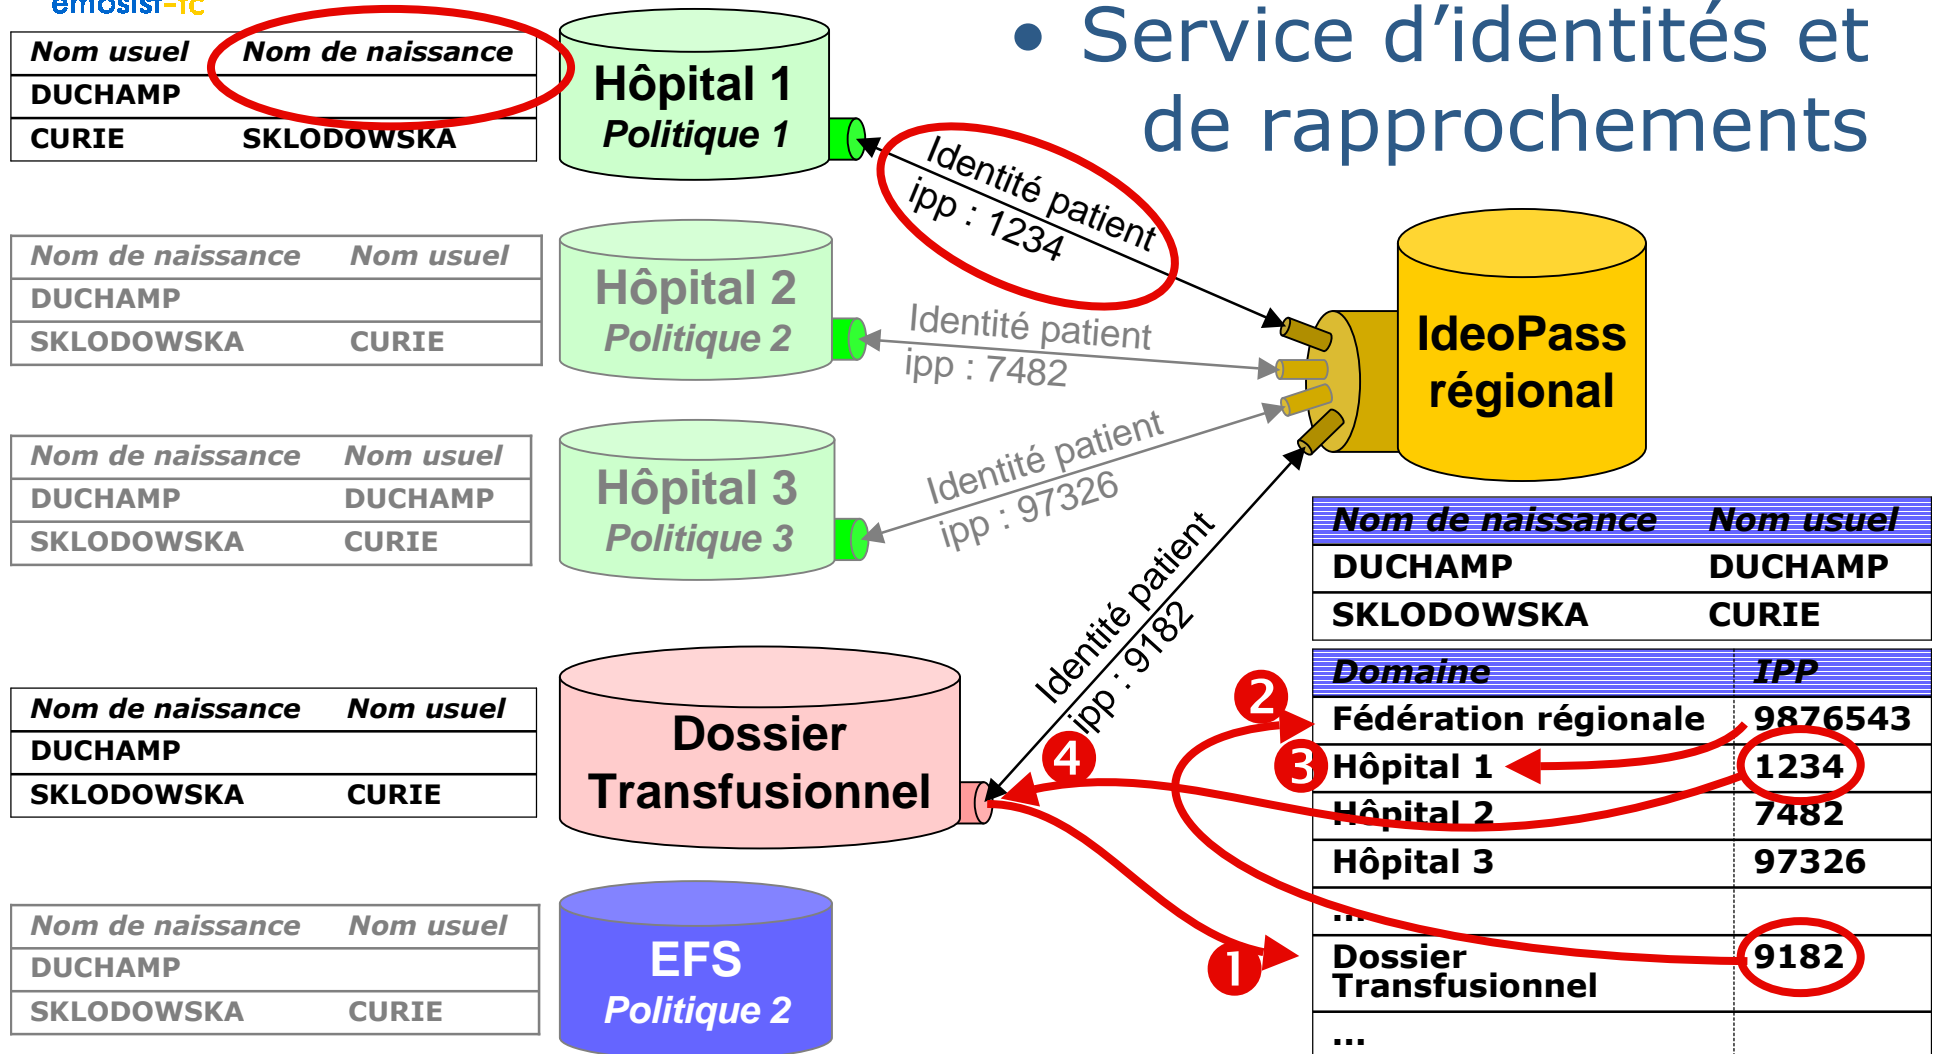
emosist-fc

• Service d'identités et de rapprochements

| Nom usuel | Nom de naissance |
|---|---|
| DUCHAMP | |
| CURIE | SKLODOWSKA |

Hôpital 1
Politique 1

Identité patient
ipp : 1234

| Nom de naissance | Nom usuel |
|---|---|
| DUCHAMP | |
| SKLODOWSKA | CURIE |

Hôpital 2
Politique 2

Identité patient
ipp : 7482

IdeoPass régional

| Nom de naissance | Nom usuel |
|---|---|
| DUCHAMP | DUCHAMP |
| SKLODOWSKA | CURIE |

Hôpital 3
Politique 3

Identité patient
ipp : 97326

| Nom de naissance | Nom usuel |
|---|---|
| DUCHAMP | DUCHAMP |
| SKLODOWSKA | CURIE |

Identité patient
ipp : 9182

| Nom de naissance | Nom usuel |
|---|---|
| DUCHAMP | |
| SKLODOWSKA | CURIE |

Dossier Transfusionnel

| Domaine | IPP |
|---|---|
| Fédération régionale | 9876543 |
| Hôpital 1 | 1234 |
| Hôpital 2 | 7482 |
| Hôpital 3 | 97326 |
| ... | |
| Dossier Transfusionnel | 9182 |
| ... | |

2
3
4
1

| Nom de naissance | Nom usuel |
|---|---|
| DUCHAMP | |
| SKLODOWSKA | CURIE |

EFS
Politique 2